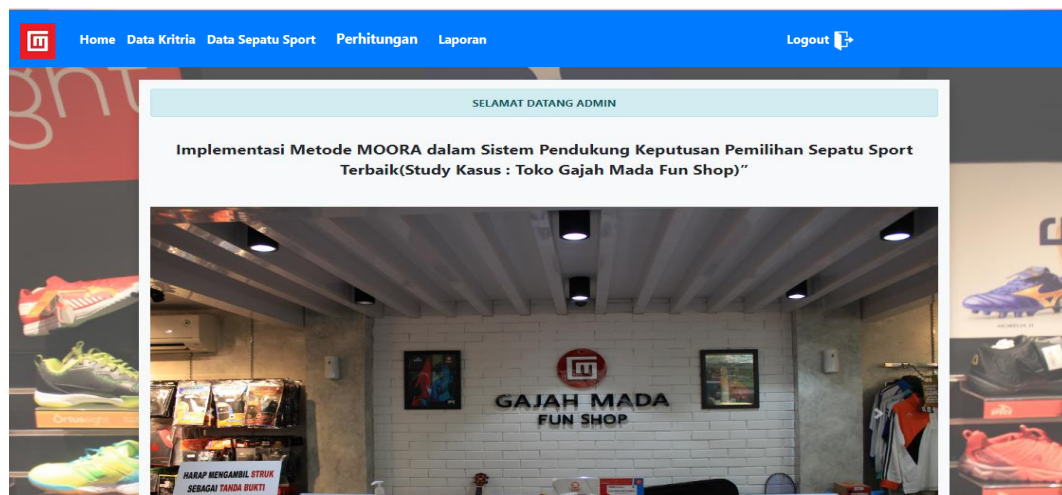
Home Data Kritria Data Sepatu Sport Perhitungan Laporan

Logout

SELAMAT DATANG ADMIN

Implementasi Metode MOORA dalam Sistem Pendukung Keputusan Pemilihan Sepatu Sport Terbaik(Study Kasus : Toko Gajah Mada Fun Shop)”

GAJAH MADA
FUN SHOP

HARAP MENGAMBIL STRUK
SEBAGAI TANDA BUKTI